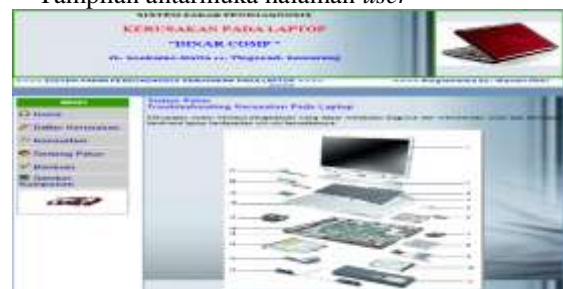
Tampilan antarmuka halaman *user*

SISTEM PAKAR PENDIAGNOSIS
KERUSAKAN PADA LAPTOP
"DINAR COMP"
Jl. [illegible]

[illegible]

MENU
Home
Daftar Kerusakan
Konsultasi
Tentang Pakar
Bantuan
Gambar Komputer

Tentang Pakar
Troubleshooting Kerusakan Pada Laptop

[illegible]